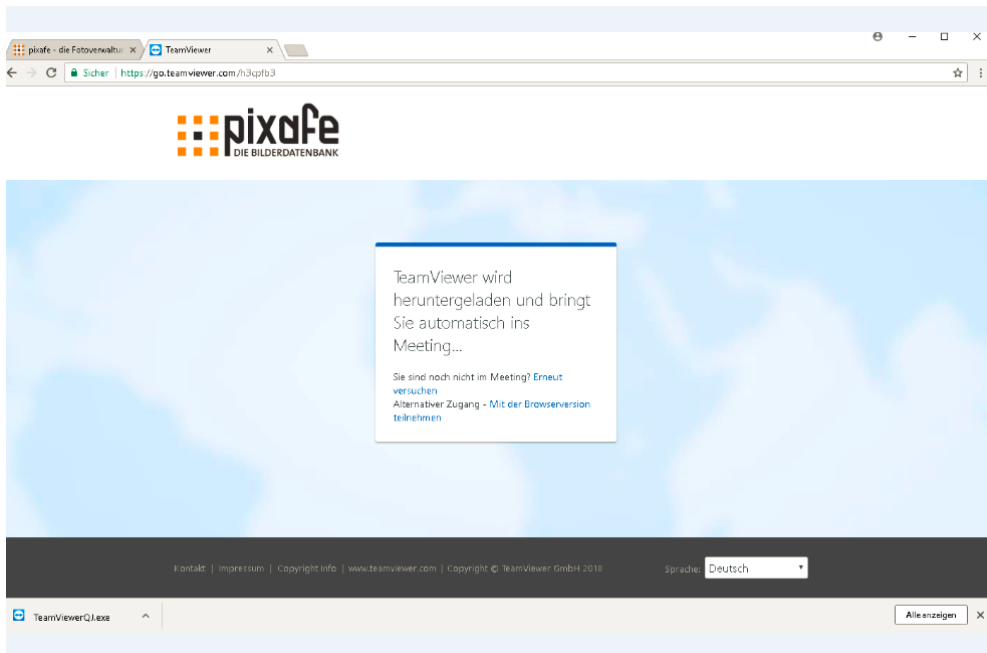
pixafe - die Fotoverwaltu ×
TeamViewer ×

Sicher | https://go.teamviewer.com/h3cpfb3

pixafe
DIE BILDERDATENBANK

TeamViewer wird heruntergeladen und bringt Sie automatisch ins Meeting...

Sie sind noch nicht im Meeting? Erneut versuchen
Alternativer Zugang - Mit der Browserversion teilnehmen

Kontakt | Impressum | Copyright info | www.teamviewer.com | Copyright © TeamViewer GmbH 2018

Sprache: Deutsch

TeamViewerQJ.exe

Alle anzeigen ×